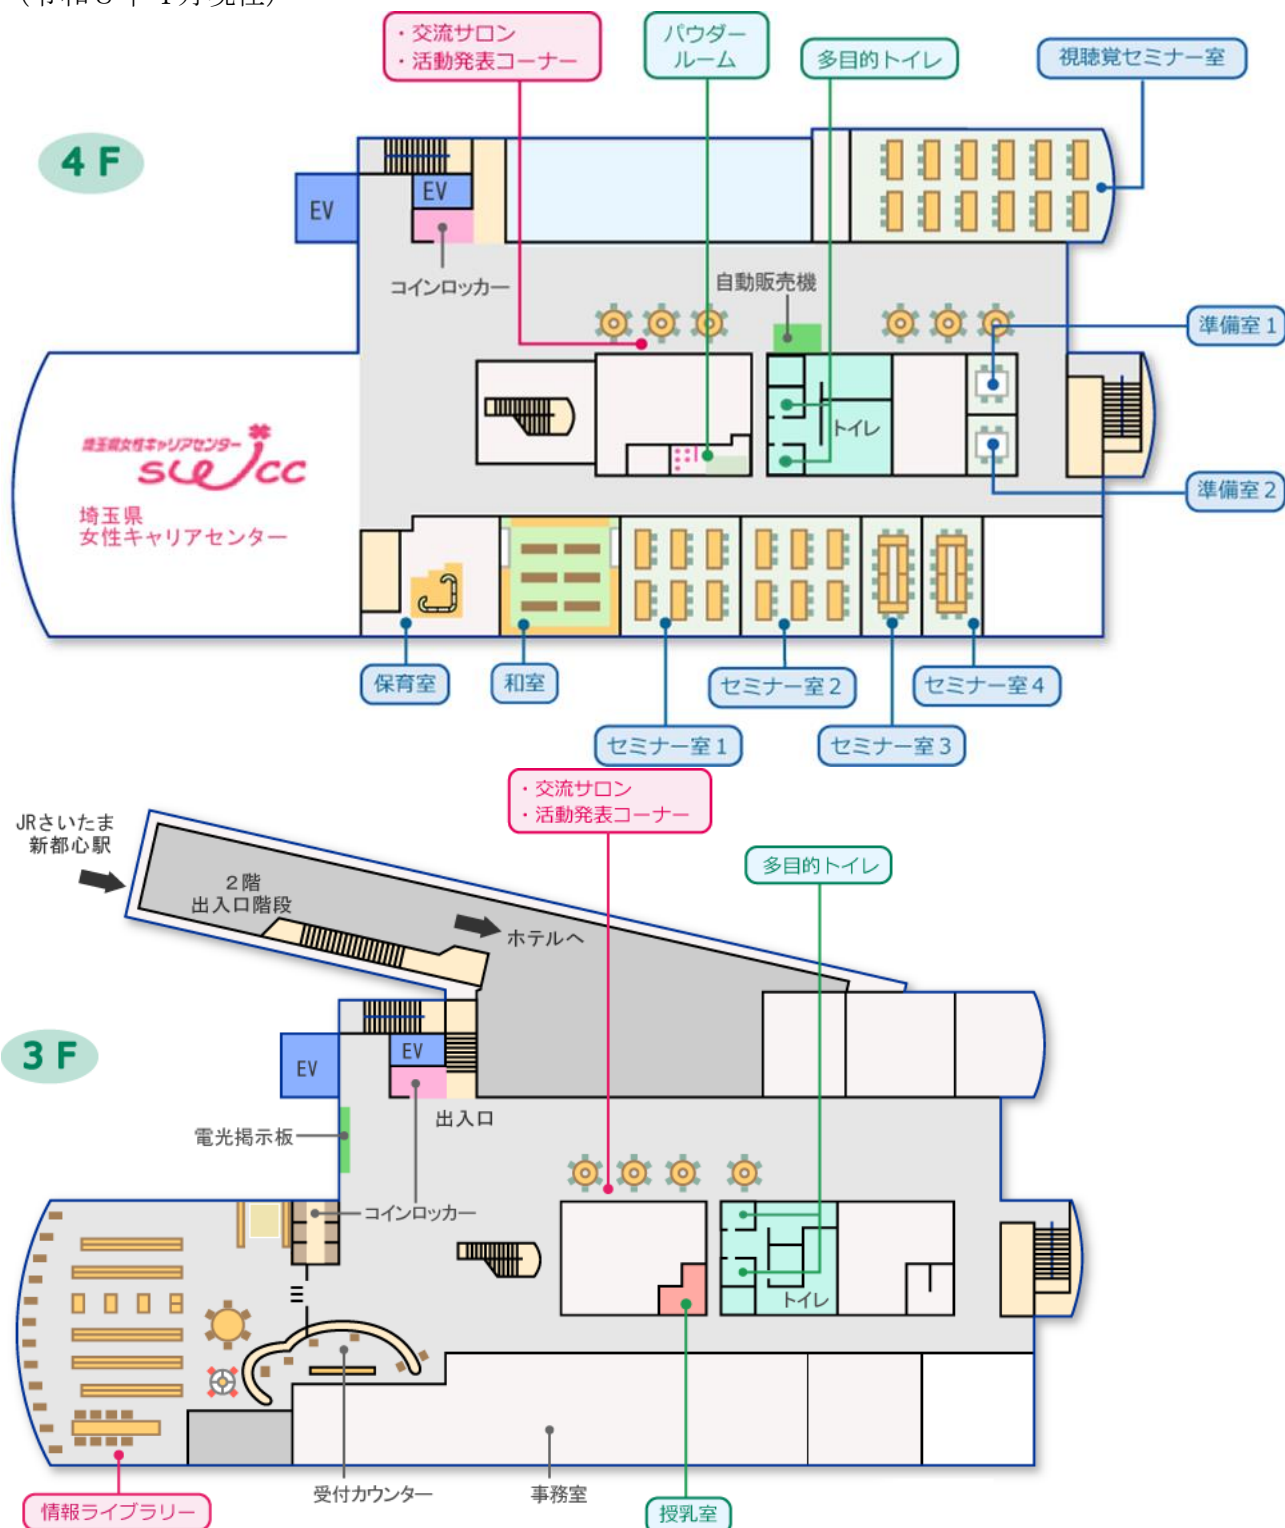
（令和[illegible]年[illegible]月現在）

・交流サロン
・活動発表コーナー

パウダールーム

多目的トイレ

視聴覚セミナー室

4 F

EV

EV

コインロッカー

自動販売機

準備室 1

トイレ

準備室 2

埼玉県女性キャリアセンター
saicc

埼玉県
女性キャリアセンター

保育室

和室

セミナー室 2

セミナー室 4

セミナー室 1

セミナー室 3

・交流サロン
・活動発表コーナー

JRさいたま
新都心駅

2階
出入口階段

ホテルへ

多目的トイレ

3 F

EV

EV

出入口

電光掲示板

コインロッカー

トイレ

情報ライブラリー

受付カウンター

事務室

授乳室